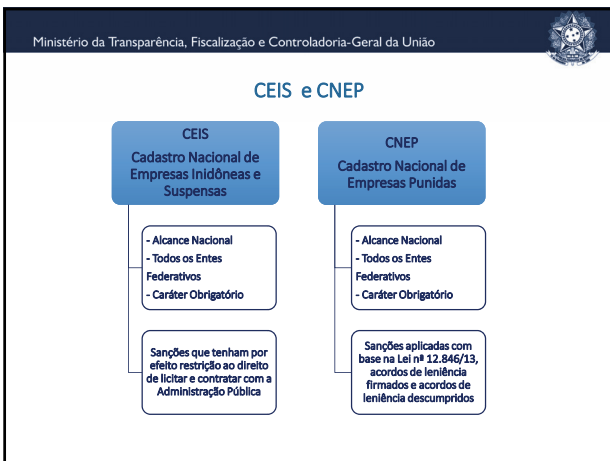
Ministério da Transparência, Fiscalização e Controladoria-Geral da União

CEIS e CNEP

CEIS
Cadastro Nacional de Empresas Inidôneas e Suspensas

- Alcance Nacional
- Todos os Entes Federativos
- Caráter Obrigatório

Sanções que tenham por efeito restrição ao direito de licitar e contratar com a Administração Pública

CNEP
Cadastro Nacional de Empresas Punidas

- Alcance Nacional
- Todos os Entes Federativos
- Caráter Obrigatório

Sanções aplicadas com base na Lei nº 12.846/13, acordos de leniência firmados e acordos de leniência descumpridos